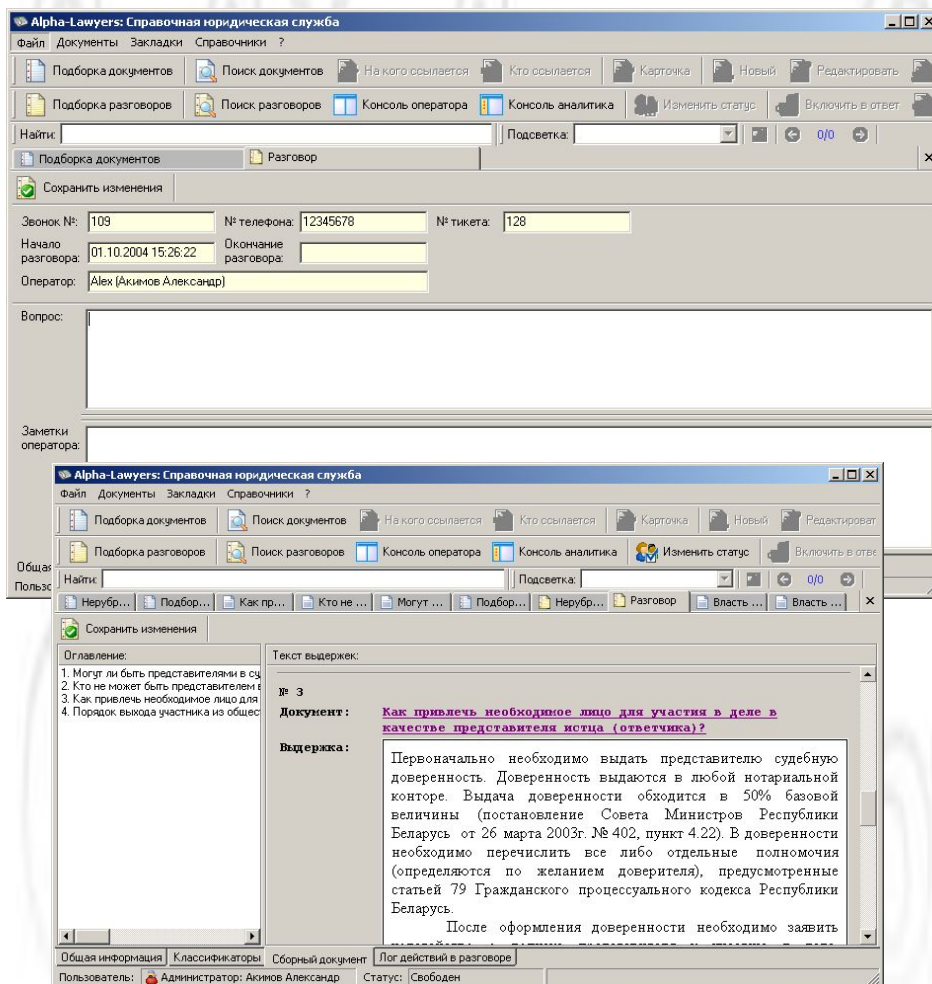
Alpha-Lawyers: Справочная юридическая служба

Файл Документы Закладки Справочники ?

Подборка документов | Поиск документов | На кого ссылается | Кто ссылается | Карточка | Новый | Редактировать

Подборка разговоров | Поиск разговоров | Консоль оператора | Консоль аналитика | Изменить статус | Включить в ответ

Найти: | Подсветка: | 0/0

Подборка документов | Разговор

Сохранить изменения

Звонок №: 109 | № телефона: 12345678 | № тикета: 128

Начало разговора: 01.10.2004 15:26:22 | Окончание разговора:

Оператор: Alex (Акимов Александр)

Вопрос:

Заметки оператора:

Общая

Пользо

Alpha-Lawyers: Справочная юридическая служба

Файл Документы Закладки Справочники ?

Подборка документов | Поиск документов | На кого ссылается | Кто ссылается | Карточка | Новый | Редактироват

Подборка разговоров | Поиск разговоров | Консоль оператора | Консоль аналитика | Изменить статус | Включить в отве

Найти: | Подсветка: | 0/0

Нерубр... | Подбор... | Как пр... | Кто не ... | Могут ... | Подбор... | Нерубр... | Разговор | Власть ... | Власть ...

Сохранить изменения

Оглавление:

1. Могут ли быть представителями в су
2. Кто не может быть представителем в
3. Как привлечь необходимое лицо для
4. Порядок выхода участника из общес

Текст выдержек:

№ 3

Документ: Как привлечь необходимое лицо для участия в деле в качестве представителя истца (ответчика)?

Выдержка: Первоначально необходимо выдать представителю судебную доверенность. Доверенность выдаются в любой нотариальной конторе. Выдача доверенности обходится в 50% базовой величины (постановление Совета Министров Республики Беларусь от 26 марта 2003г. № 402, пункт 4.22). В доверенности необходимо перечислить все либо отдельные полномочия (определяются по желанию доверителя), предусмотренные статьей 79 Гражданского процессуального кодекса Республики Беларусь.

После оформления доверенности необходимо заявить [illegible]

Общая информация | Классификаторы | Сборный документ | Лог действий в разговоре

Пользователь: Администратор: Акимов Александр | Статус: Свободен